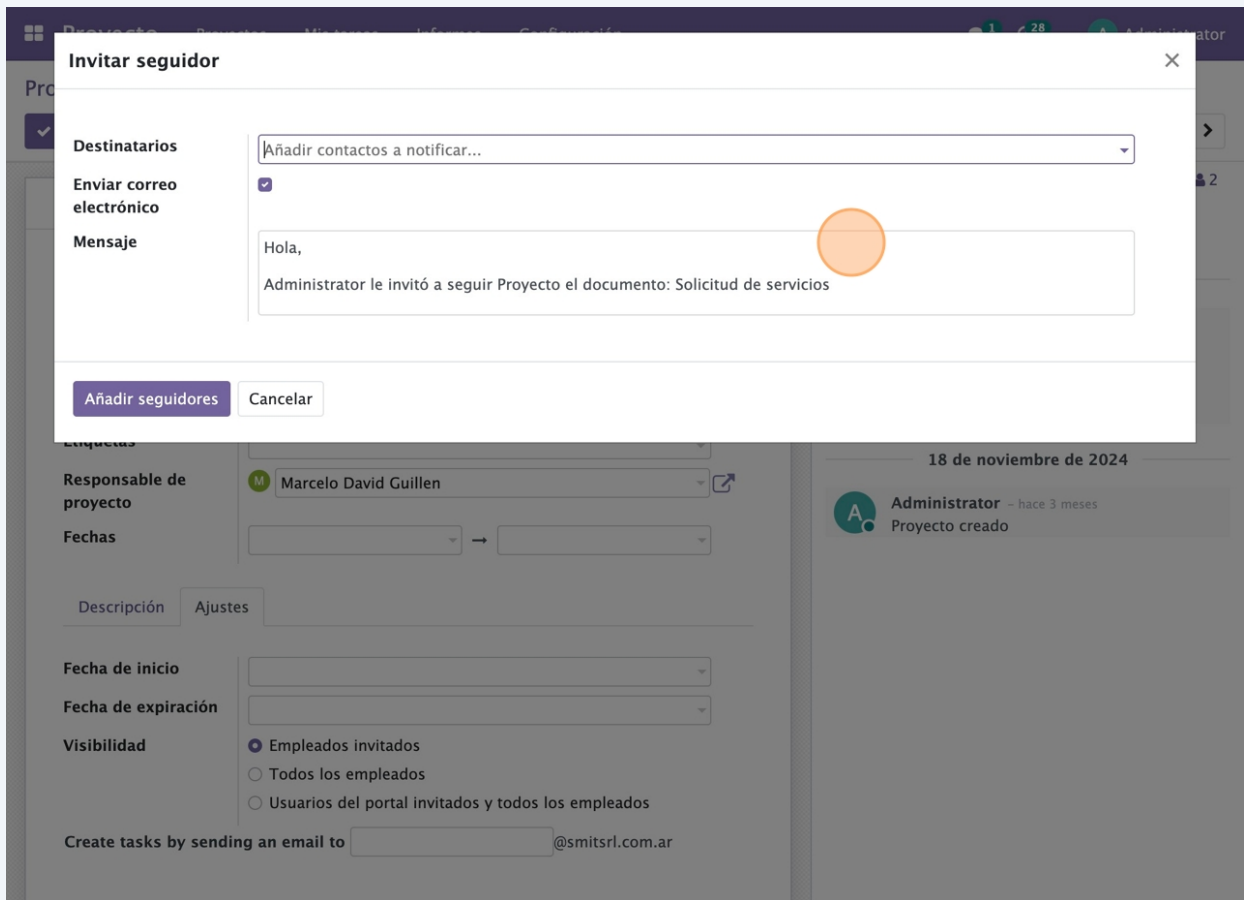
Invitar seguidor

Destinatarios
Añadir contactos a notificar...

Enviar correo electrónico

Mensaje
Hola,

Administrator le invitó a seguir Proyecto el documento: Solicitud de servicios

Añadir seguidores
Cancelar

Administrator

2

18 de noviembre de 2024

Administrator - hace 3 meses
Proyecto creado

Responsable de proyecto
Marcelo David Guillen

Fechas

Descripción
Ajustes

Fecha de inicio

Fecha de expiración

Visibilidad
Empleados invitados
Todos los empleados
Usuarios del portal invitados y todos los empleados

Create tasks by sending an email to
@smitsrl.com.ar